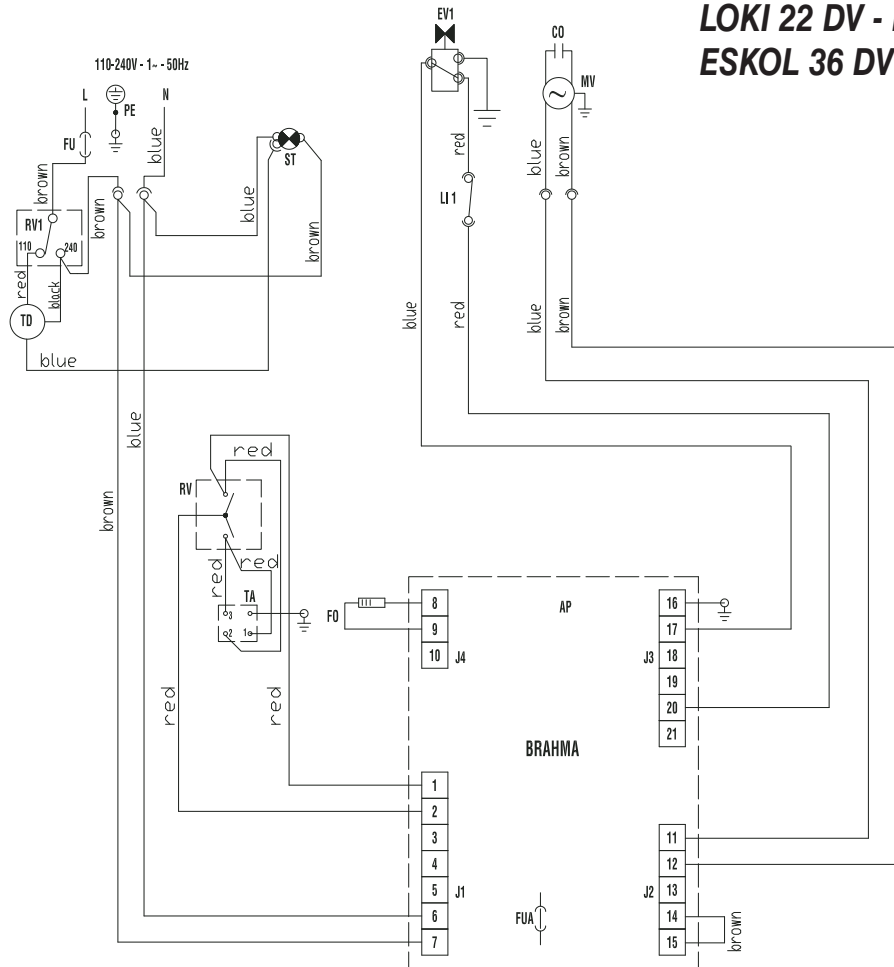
LOKI 22 DV - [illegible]
ESKOL 36 DV

110-240V - 1~ - 50Hz

L
PE
N
FU
brown
blue
ST
RV1
110
240
brown
blue
blue
brown
red
black
TD
blue

EV1
red
LI 1
CO
MV
blue
brown
blue
red
blue
brown

brown
blue
red
RV
red
red
TA
3
2
1
FO
8
9
10
J4
AP
16
17
18
19
20
21
J3
BRAHMA
red
red
1
2
3
4
5
6
7
J1
FUA
11
12
13
14
15
J2
brown